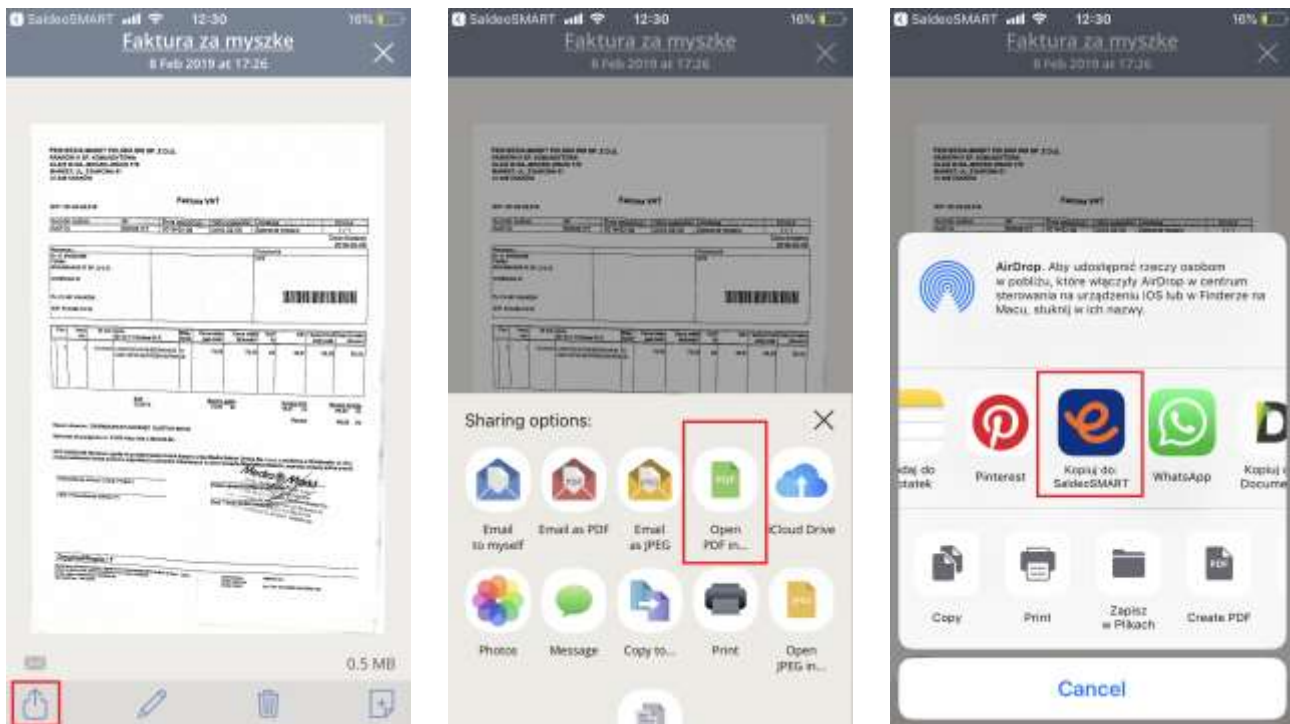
SaldeoSMART 12:30 16%

Faktura za myszke

8 Feb 2019 at 17:26

Faktura VAT

0.5 MB

SaldeoSMART 12:30 16%

Faktura za myszke

8 Feb 2019 at 17:26

Sharing options:

Email to myself

Email as PDF

Email as JPEG

Open PDF in...

iCloud Drive

Photos

Message

Copy to...

Print

Open JPEG in...

SaldeoSMART 12:30 16%

Faktura za myszke

8 Feb 2019 at 17:26

AirDrop. Aby udostępnić rzeczy osobom w pobliżu, które włączyły AirDrop w centrum sterowania na urządzeniu iOS lub w Finderze na Macu, stuknij w ich nazwy.

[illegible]daj do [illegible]tatek

Pinterest

Kopiuj do: SaldeoSMART

WhatsApp

Kopiuj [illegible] Docume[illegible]

Copy

Print

Zapisz w Plikach

Create PDF

Cancel